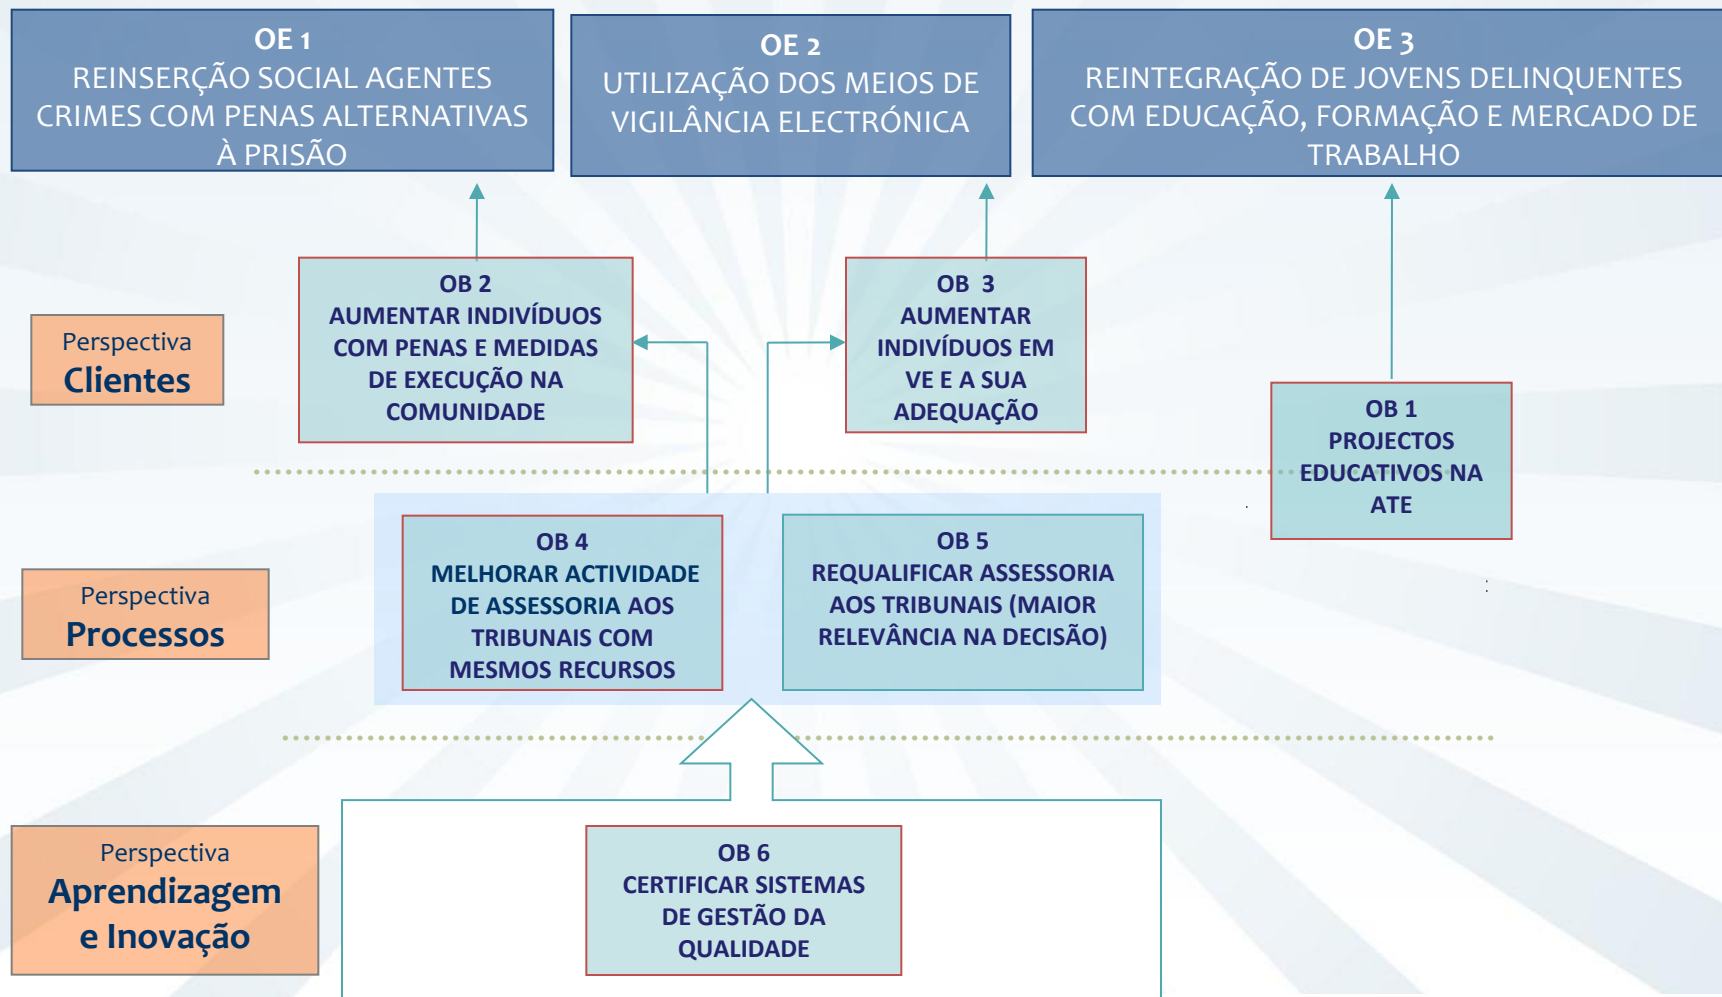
OE 1
REINSERÇÃO SOCIAL AGENTES CRIMES COM PENAS ALTERNATIVAS À PRISÃO

OE 2
UTILIZAÇÃO DOS MEIOS DE VIGILÂNCIA ELECTRÓNICA

OE 3
REINTEGRAÇÃO DE JOVENS DELINQUENTES COM EDUCAÇÃO, FORMAÇÃO E MERCADO DE TRABALHO

Perspectiva
Clientes

OB 2
AUMENTAR INDIVÍDUOS COM PENAS E MEDIDAS DE EXECUÇÃO NA COMUNIDADE

OB 3
AUMENTAR INDIVÍDUOS EM VE E A SUA ADEQUAÇÃO

OB 1
PROJECTOS EDUCATIVOS NA ATE

Perspectiva
Processos

OB 4
MELHORAR ACTIVIDADE DE ASSESSORIA AOS TRIBUNAIS COM MESMOS RECURSOS

OB 5
REQUALIFICAR ASSESSORIA AOS TRIBUNAIS (MAIOR RELEVÂNCIA NA DECISÃO)

Perspectiva
Aprendizagem e Inovação

OB 6
CERTIFICAR SISTEMAS DE GESTÃO DA QUALIDADE